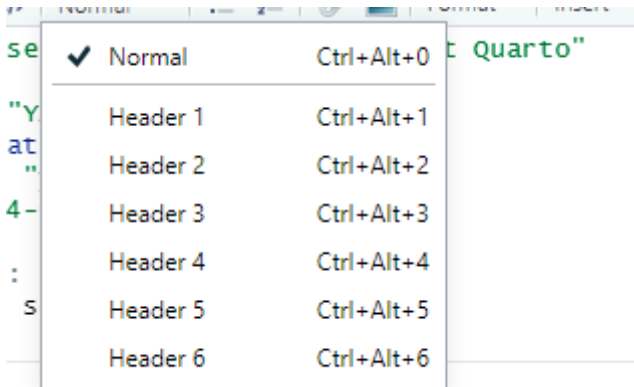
Normal | Format | Insert

se t Quarto"

"Y
at
"
4-

:
s

✔ Normal Ctrl+Alt+0

Header 1 Ctrl+Alt+1

Header 2 Ctrl+Alt+2

Header 3 Ctrl+Alt+3

Header 4 Ctrl+Alt+4

Header 5 Ctrl+Alt+5

Header 6 Ctrl+Alt+6